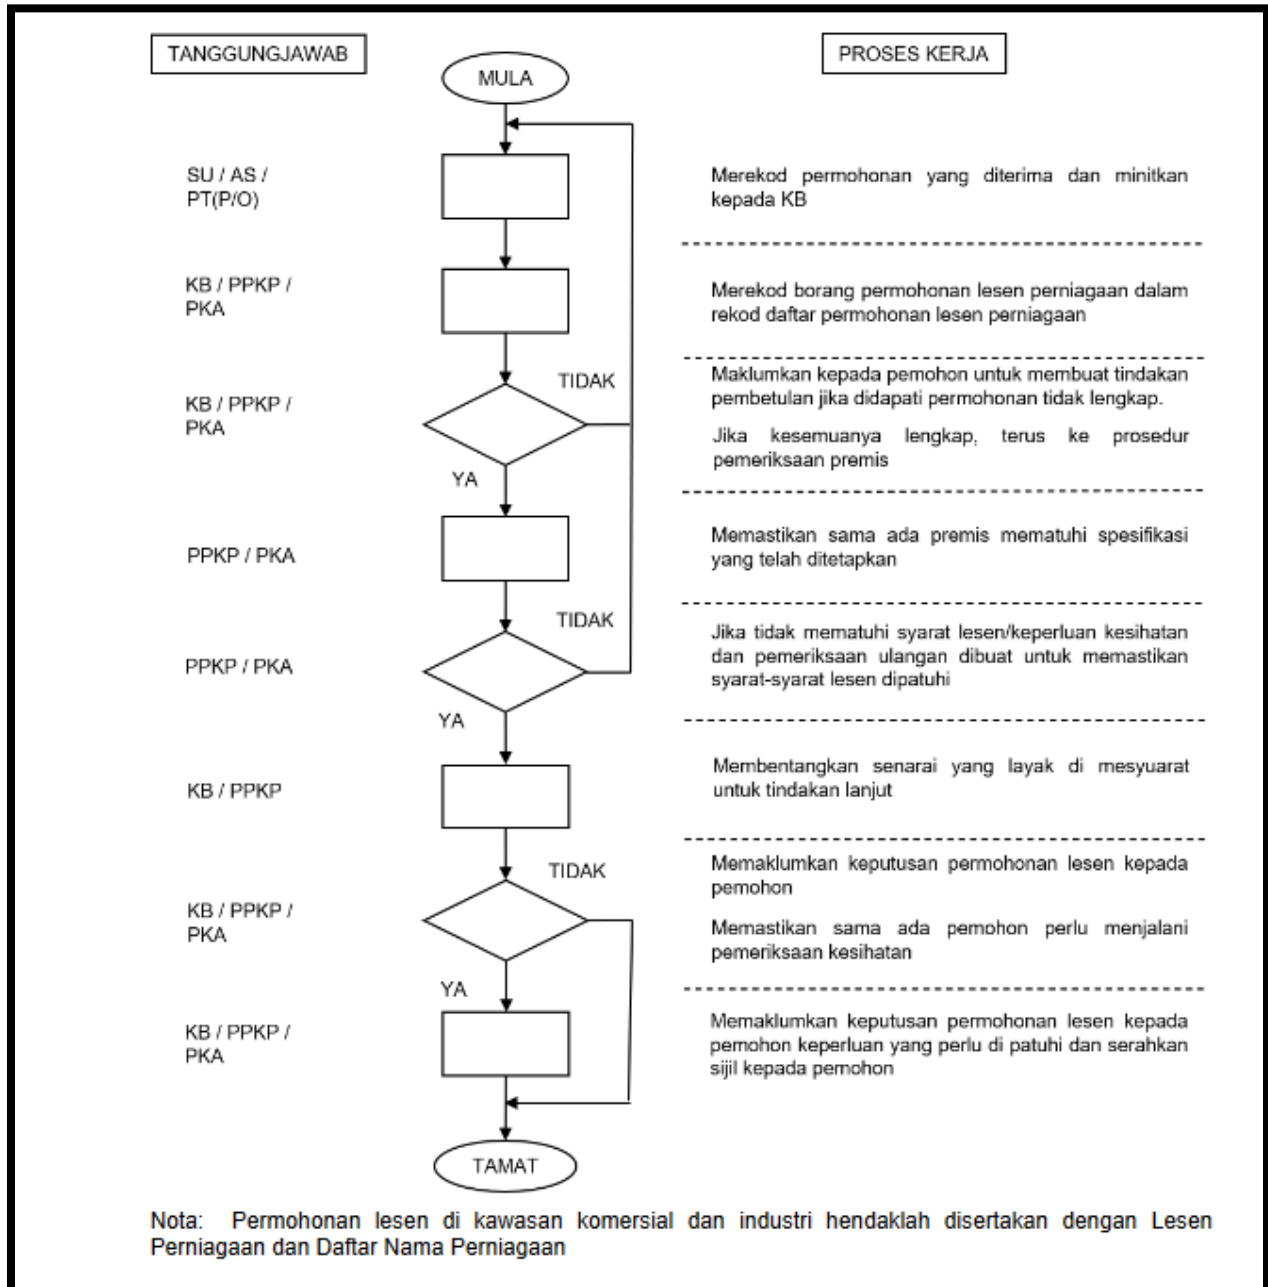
TANGGUNGJAWAB

PROSES KERJA

MULA

SU / AS / PT(P/O)

Merekod permohonan yang diterima dan minitkan kepada KB

KB / PPKP / PKA

Merekod borang permohonan lesen perniagaan dalam rekod daftar permohonan lesen perniagaan

KB / PPKP / PKA

TIDAK

YA

Maklumkan kepada pemohon untuk membuat tindakan pembetulan jika didapati permohonan tidak lengkap.

Jika kesemuanya lengkap, terus ke prosedur pemeriksaan premis

PPKP / PKA

Memastikan sama ada premis mematuhi spesifikasi yang telah ditetapkan

PPKP / PKA

TIDAK

YA

Jika tidak mematuhi syarat lesen/keperluan kesihatan dan pemeriksaan ulangan dibuat untuk memastikan syarat-syarat lesen dipatuhi

KB / PPKP

Membentangkan senarai yang layak di mesyuarat untuk tindakan lanjut

KB / PPKP / PKA

TIDAK

YA

Memaklumkan keputusan permohonan lesen kepada pemohon

Memastikan sama ada pemohon perlu menjalani pemeriksaan kesihatan

KB / PPKP / PKA

Memaklumkan keputusan permohonan lesen kepada pemohon keperluan yang perlu di patuhi dan serahkan sijil kepada pemohon

TAMAT

Nota: Permohonan lesen di kawasan komersial dan industri hendaklah disertakan dengan Lesen Perniagaan dan Daftar Nama Perniagaan